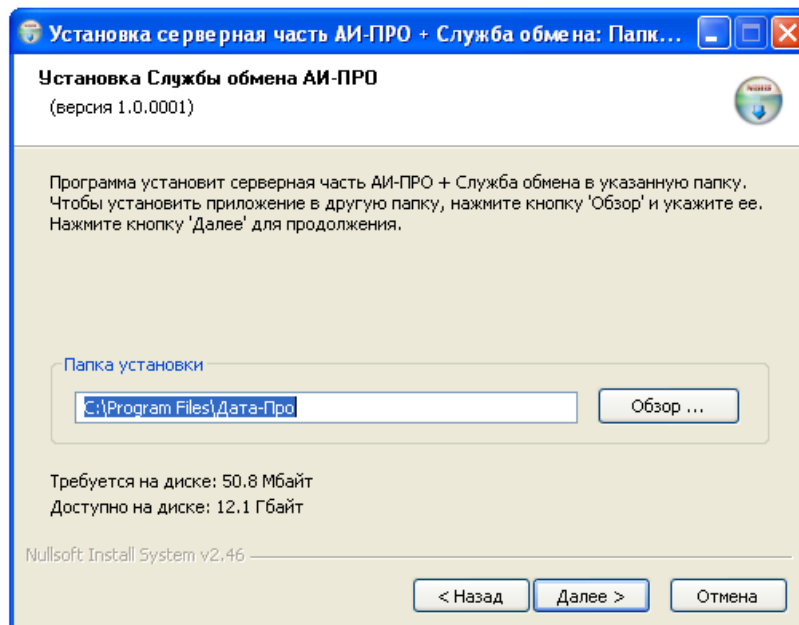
Установка серверная часть АИ-ПРО + Служба обмена: Папк...

Установка Службы обмена АИ-ПРО
(версия 1.0.0001)

Программа установит серверная часть АИ-ПРО + Служба обмена в указанную папку. Чтобы установить приложение в другую папку, нажмите кнопку 'Обзор' и укажите ее. Нажмите кнопку 'Далее' для продолжения.

Папка установки

C:\Program Files\Дата-Про

Обзор ...

Требуется на диске: 50.8 Мбайт
Доступно на диске: 12.1 Гбайт

Nullsoft Install System v2.46

< Назад
Далее >
Отмена